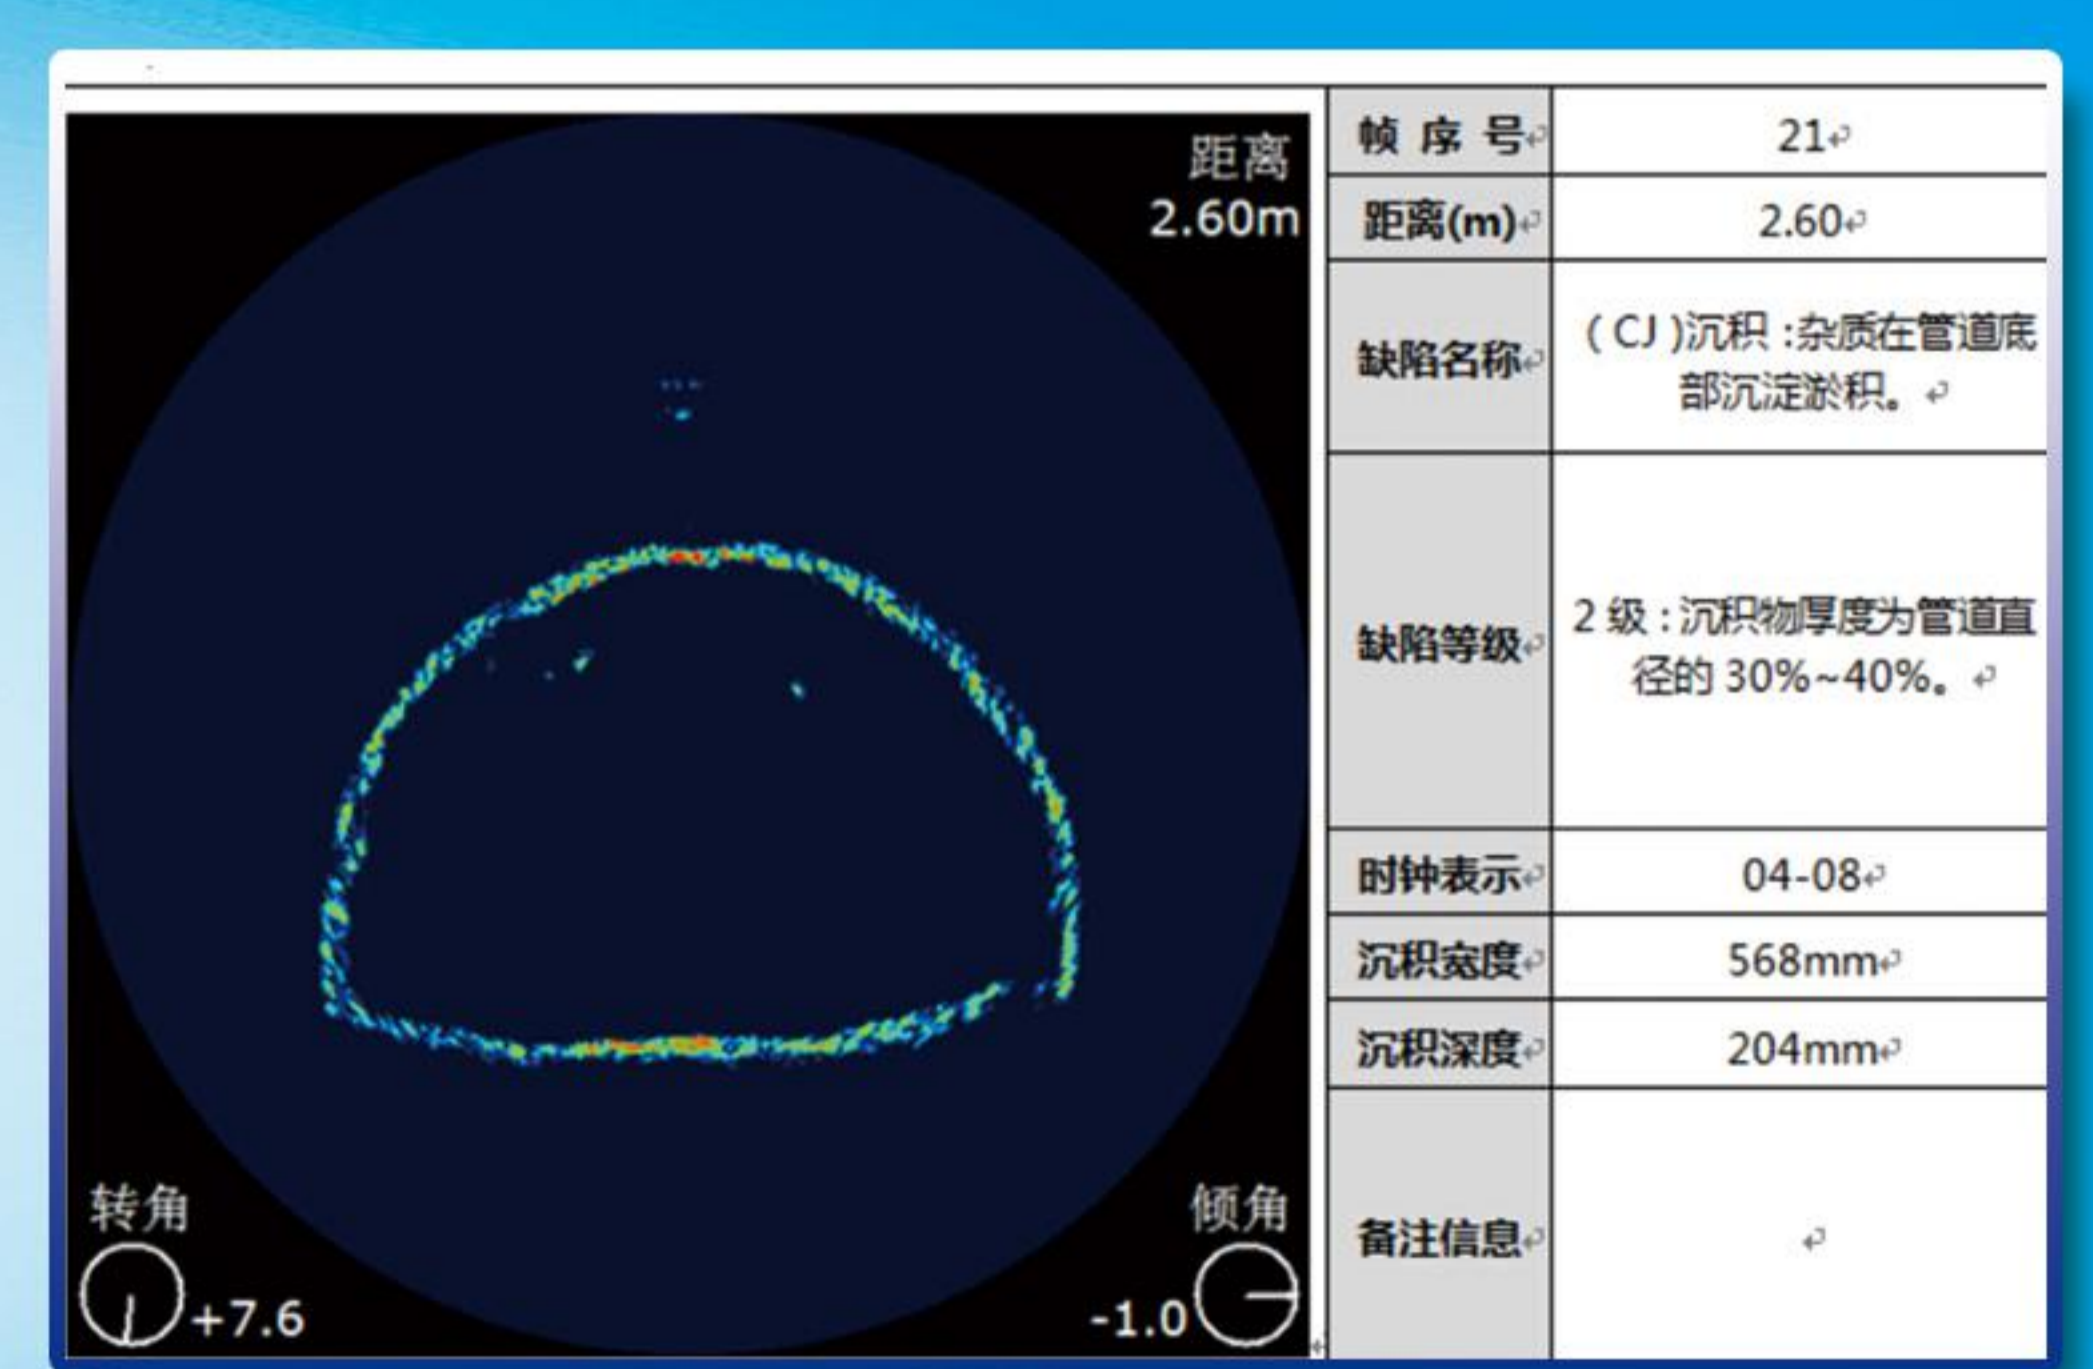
距离
2.60m

转角
+7.6

倾角
-1.0

| 帧 序 号 | 21 |
|---|---|
| 距离(m) | 2.60 |
| 缺陷名称 | (CJ)沉积:杂质在管道底部沉淀淤积。 |
| 缺陷等级 | 2级:沉积物厚度为管道直径的30%~40%。 |
| 时钟表示 | 04-08 |
| 沉积宽度 | 568mm |
| 沉积深度 | 204mm |
| 备注信息 | |